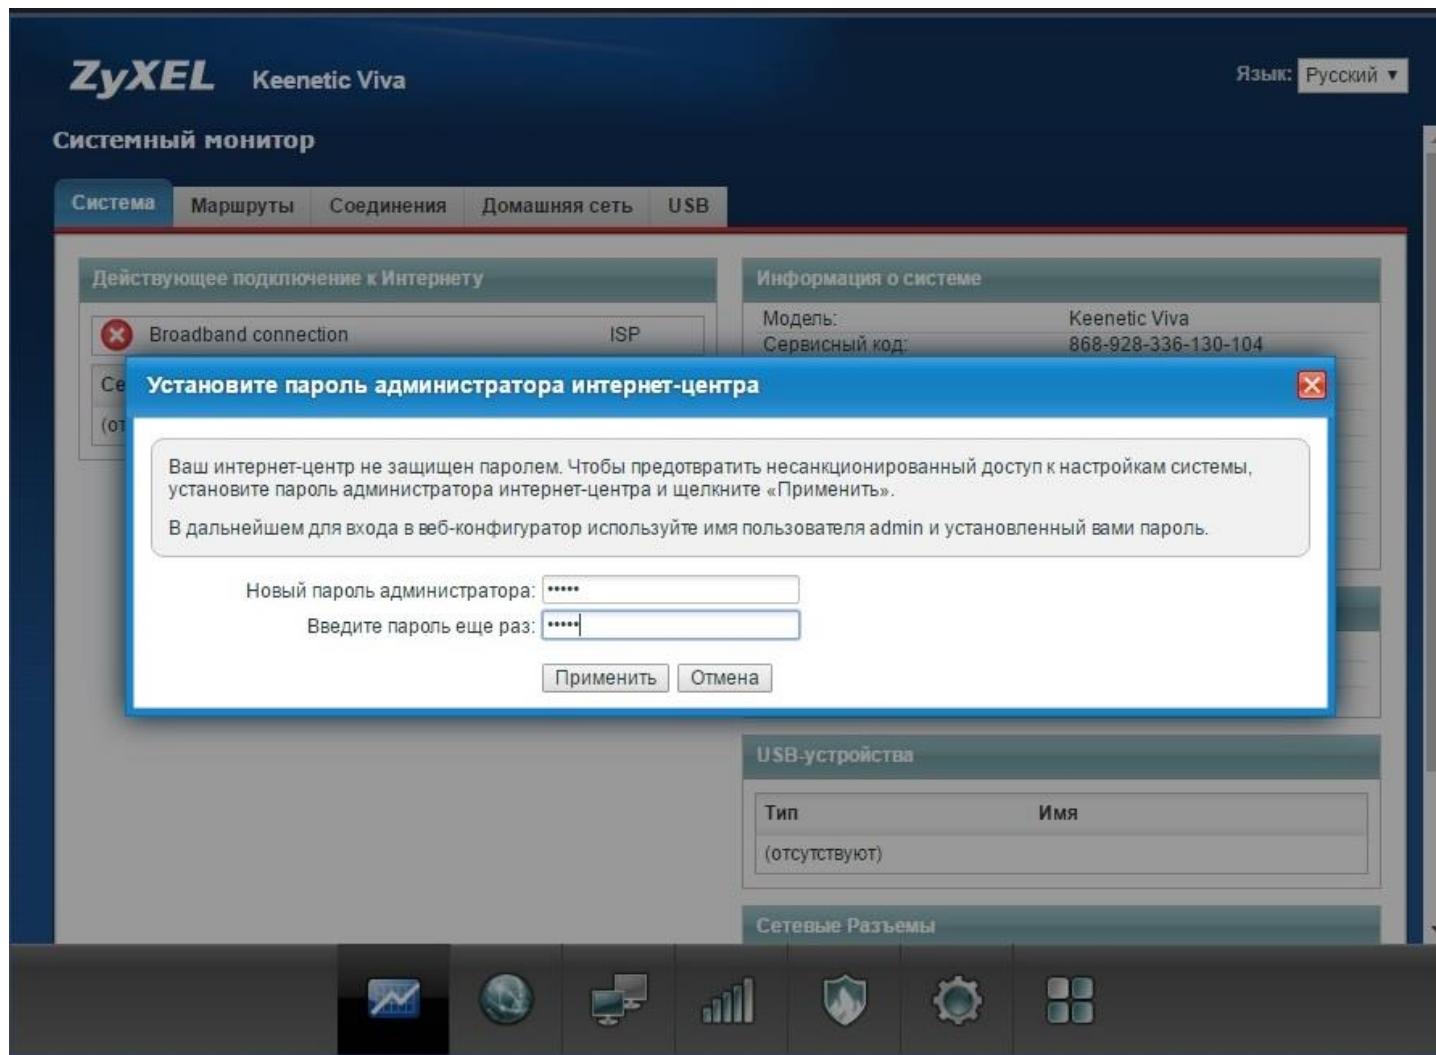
ZyXEL Keenetic Viva

Язык: Русский ▼

Системный монитор

Система | Маршруты | Соединения | Домашняя сеть | USB

Действующее подключение к Интернету

Broadband connection ISP

Се

(от

Информация о системе

| | |
|---|---|
| Модель: | Keenetic Viva |
| Сервисный код: | 868-928-336-130-104 |

Установите пароль администратора интернет-центра

Ваш интернет-центр не защищен паролем. Чтобы предотвратить несанкционированный доступ к настройкам системы, установите пароль администратора интернет-центра и щелкните «Применить».

В дальнейшем для входа в веб-конфигуратор используйте имя пользователя admin и установленный вами пароль.

Новый пароль администратора: •••••

Введите пароль еще раз: •••••

Применить Отмена

USB-устройства

| Тип | Имя |
|---|---|
| (отсутствуют) | |

Сетевые Разъемы